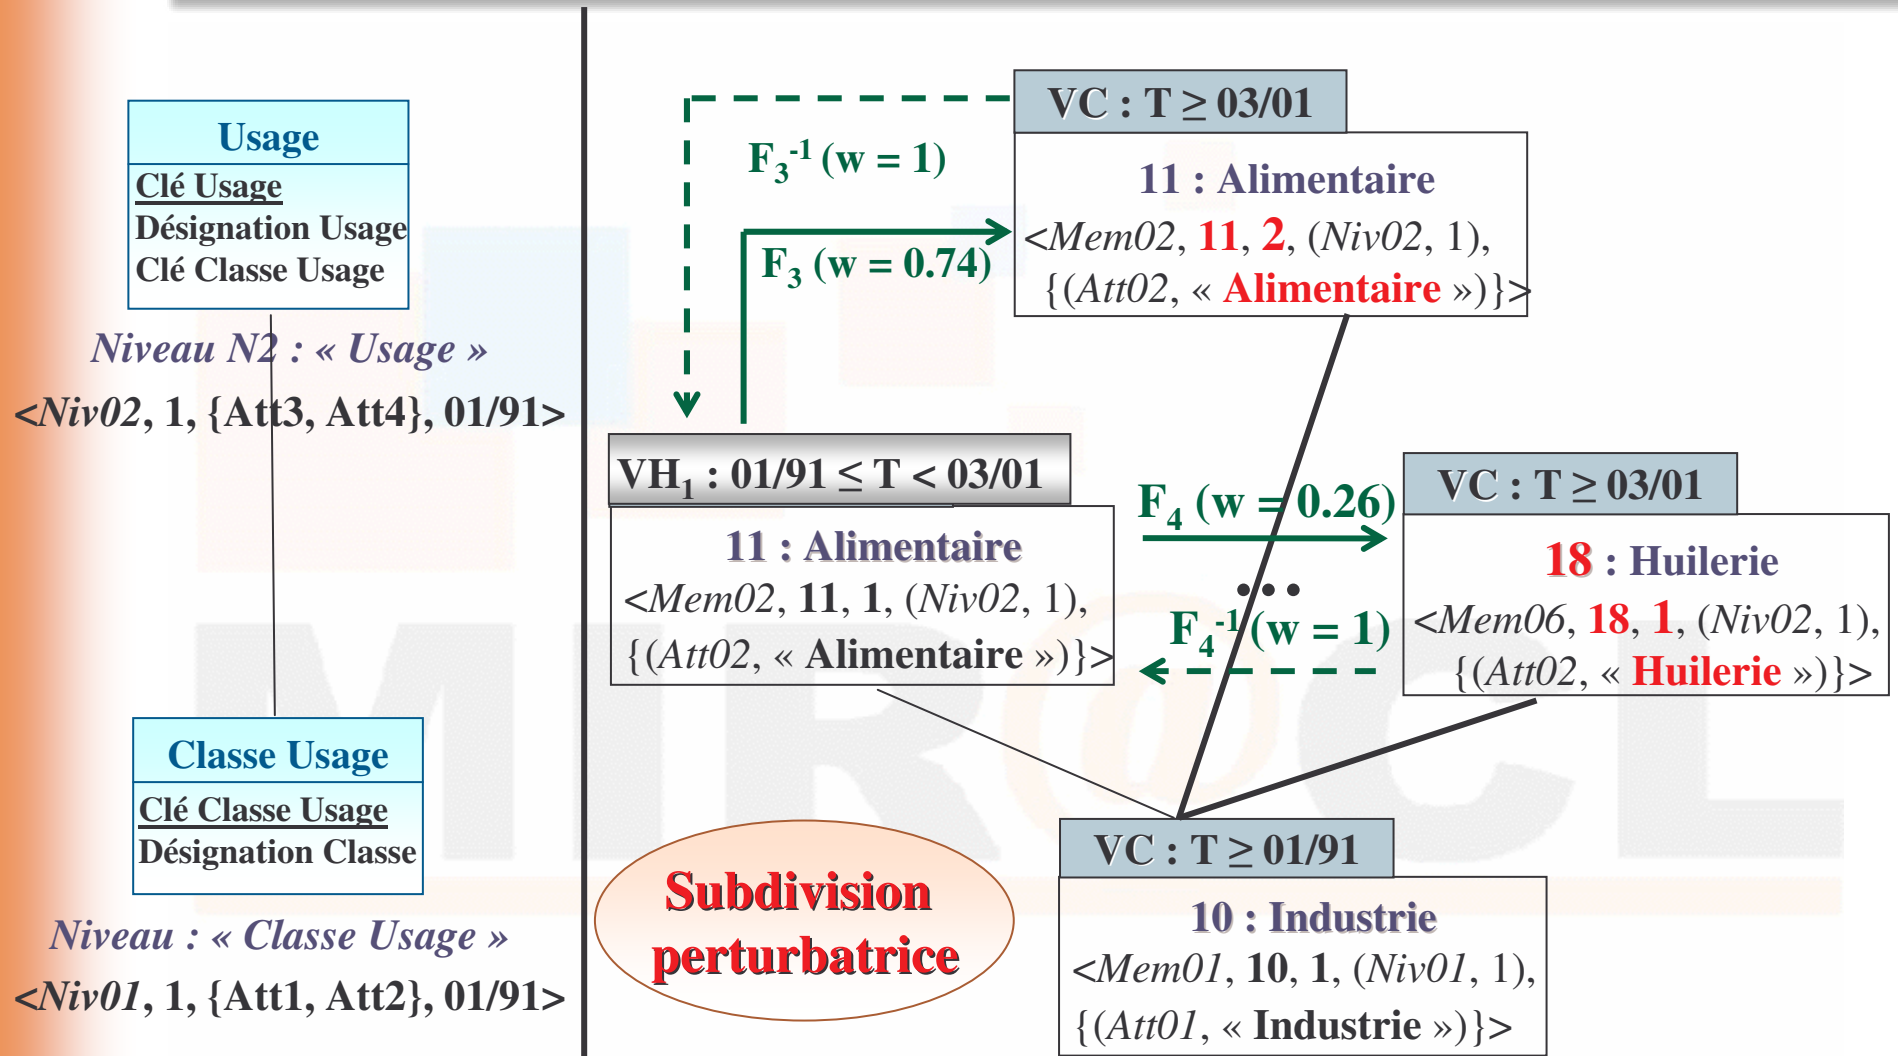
Usage
Clé Usage
Désignation Usage
Clé Classe Usage

Niveau N2 : « Usage »
<Niv02, 1, {Att3, Att4}, 01/91>

Classe Usage
Clé Classe Usage
Désignation Classe

Niveau : « Classe Usage »
<Niv01, 1, {Att1, Att2}, 01/91>

VC : T $\geq$ 03/01
11 : Alimentaire
<Mem02, 11, 2, (Niv02, 1), {(Att02, « Alimentaire »)}>

$F_3^{-1}$ (w = 1)
$F_3$ (w = 0.74)

VH$_1$ : 01/91 $\leq$ T < 03/01
11 : Alimentaire
<Mem02, 11, 1, (Niv02, 1), {(Att02, « Alimentaire »)}>

$F_4$ (w = 0.26)
...
$F_4^{-1}$(w = 1)

VC : T $\geq$ 03/01
18 : Huilerie
<Mem06, 18, 1, (Niv02, 1), {(Att02, « Huilerie »)}>

Subdivision perturbatrice

VC : T $\geq$ 01/91
10 : Industrie
<Mem01, 10, 1, (Niv01, 1), {(Att01, « Industrie »)}>